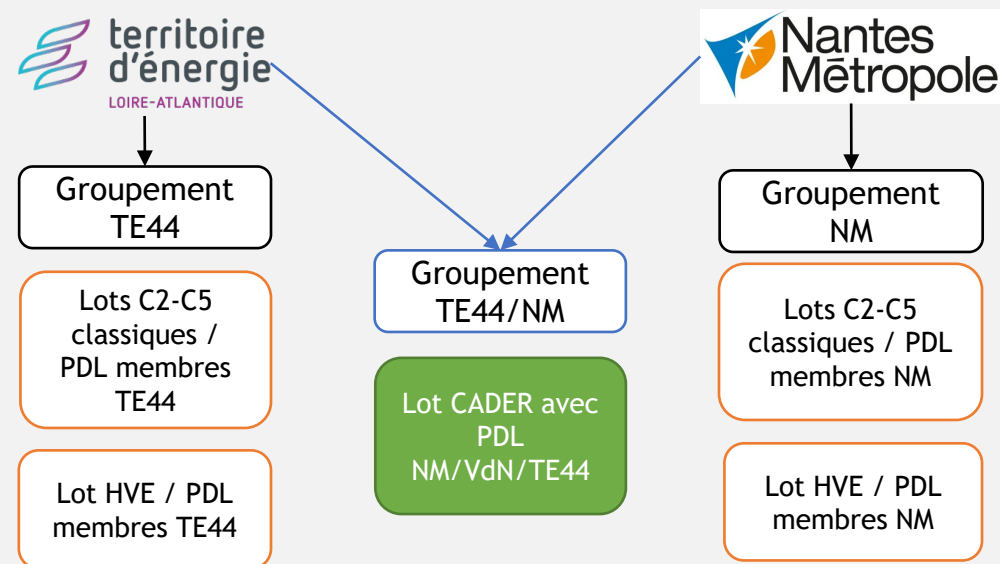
territoire d'énergie
LOIRE-ATLANTIQUE

Nantes Métropole

Groupement TE44

Lots C2-C5 classiques / PDL membres TE44

Lot HVE / PDL membres TE44

Groupement TE44/NM

Lot CADER avec PDL NM/VdN/TE44

Groupement NM

Lots C2-C5 classiques / PDL membres NM

Lot HVE / PDL membres NM